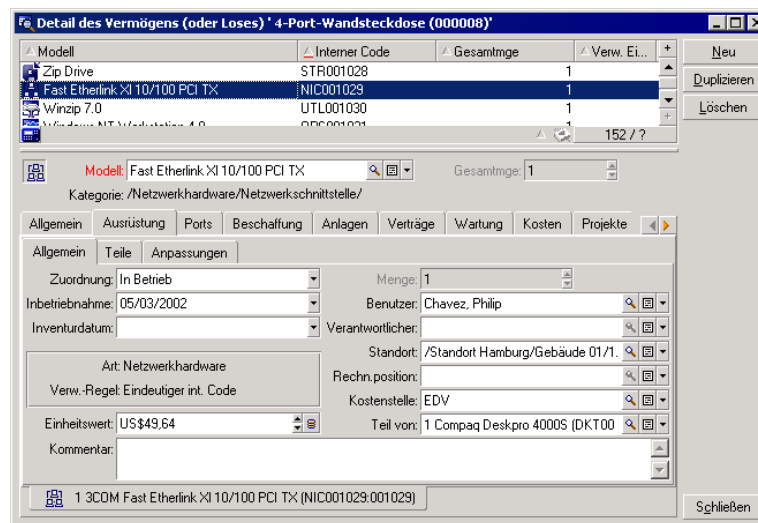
Detail des Vermögens (oder Loses) ' 4-Port-Wandsteckdose (000008)'

| Modell | Interner Code | Gesamtmge | Verw. Ei... |
|---|---|---|---|
| Zip Drive | STR001028 | 1 | |
| Fast Etherlink XI 10/100 PCI TX | NIC001029 | 1 | |
| Winzip 7.0 | UTL001030 | 1 | |
| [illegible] | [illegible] | | |

152 / ?

Neu
Duplizieren
Löschen

Modell: Fast Etherlink XI 10/100 PCI TX
Gesamtmge: 1
Kategorie: /Netzwerkhardware/Netzwerkschnittstelle/

Allgemein | Ausrüstung | Ports | Beschaffung | Anlagen | Verträge | Wartung | Kosten | Projekte

Allgemein | Teile | Anpassungen

Zuordnung: In Betrieb
Inbetriebnahme: 05/03/2002
Inventurdatum:
Menge: 1
Benutzer: Chavez, Philip
Verantwortlicher:
Standort: /Standort Hamburg/Gebäude 01/1.
Rechn.position:
Kostenstelle: EDV
Teil von: 1 Compaq Deskpro 4000S (DKT00

Art: Netzwerkhardware
Verw.-Regel: Eindeutiger int. Code

Einheitswert: US$49,64
Kommentar:

1 3COM Fast Etherlink XI 10/100 PCI TX (NIC001029:001029)

Schließen